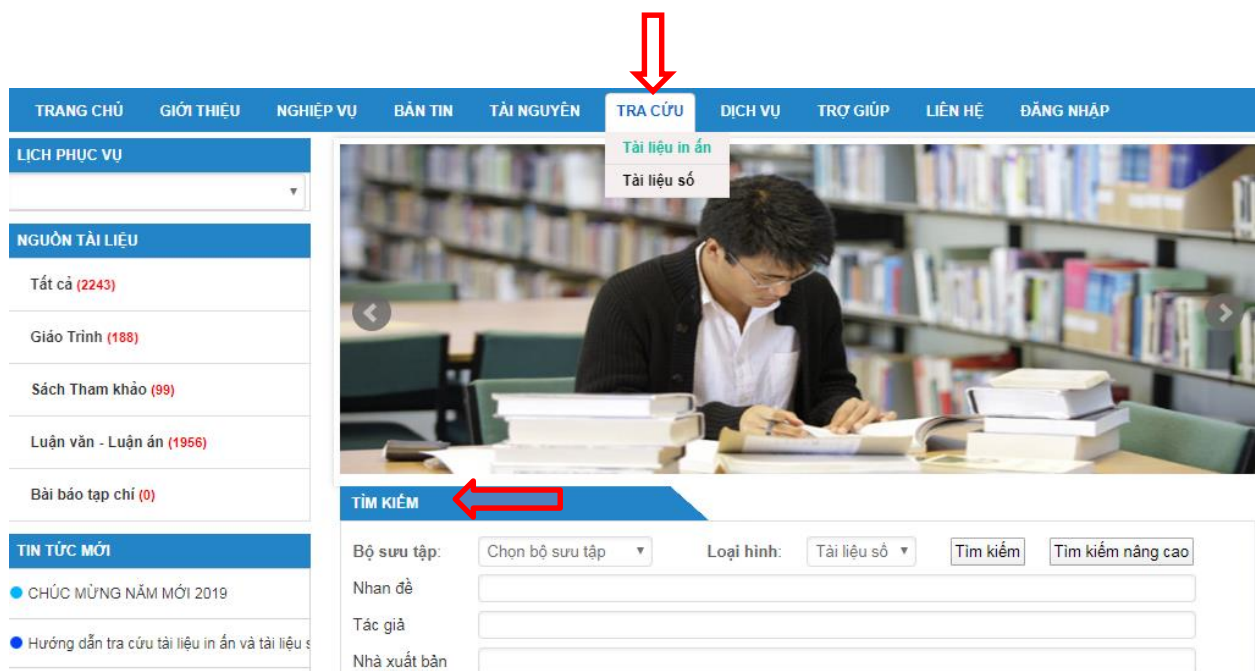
TRANG CHỦ GIỚI THIỆU NGHIỆP VỤ BẢN TIN TÀI NGUYÊN TRA CỨU DỊCH VỤ TRỢ GIÚP LIÊN HỆ ĐĂNG NHẬP

Tài liệu in ấn
Tài liệu số

LỊCH PHỤC VỤ

NGUỒN TÀI LIỆU

Tất cả (2243)

Giáo Trình (188)

Sách Tham khảo (99)

Luận văn - Luận án (1956)

Bài báo tạp chí (0)

TIN TỨC MỚI

CHÚC MỪNG NĂM MỚI 2019

Hướng dẫn tra cứu tài liệu in ấn và tài liệu s

TÌM KIẾM

Bộ sưu tập: Chọn bộ sưu tập Loại hình: Tài liệu số Tìm kiếm Tìm kiếm nâng cao

Nhan đề

Tác giả

Nhà xuất bản